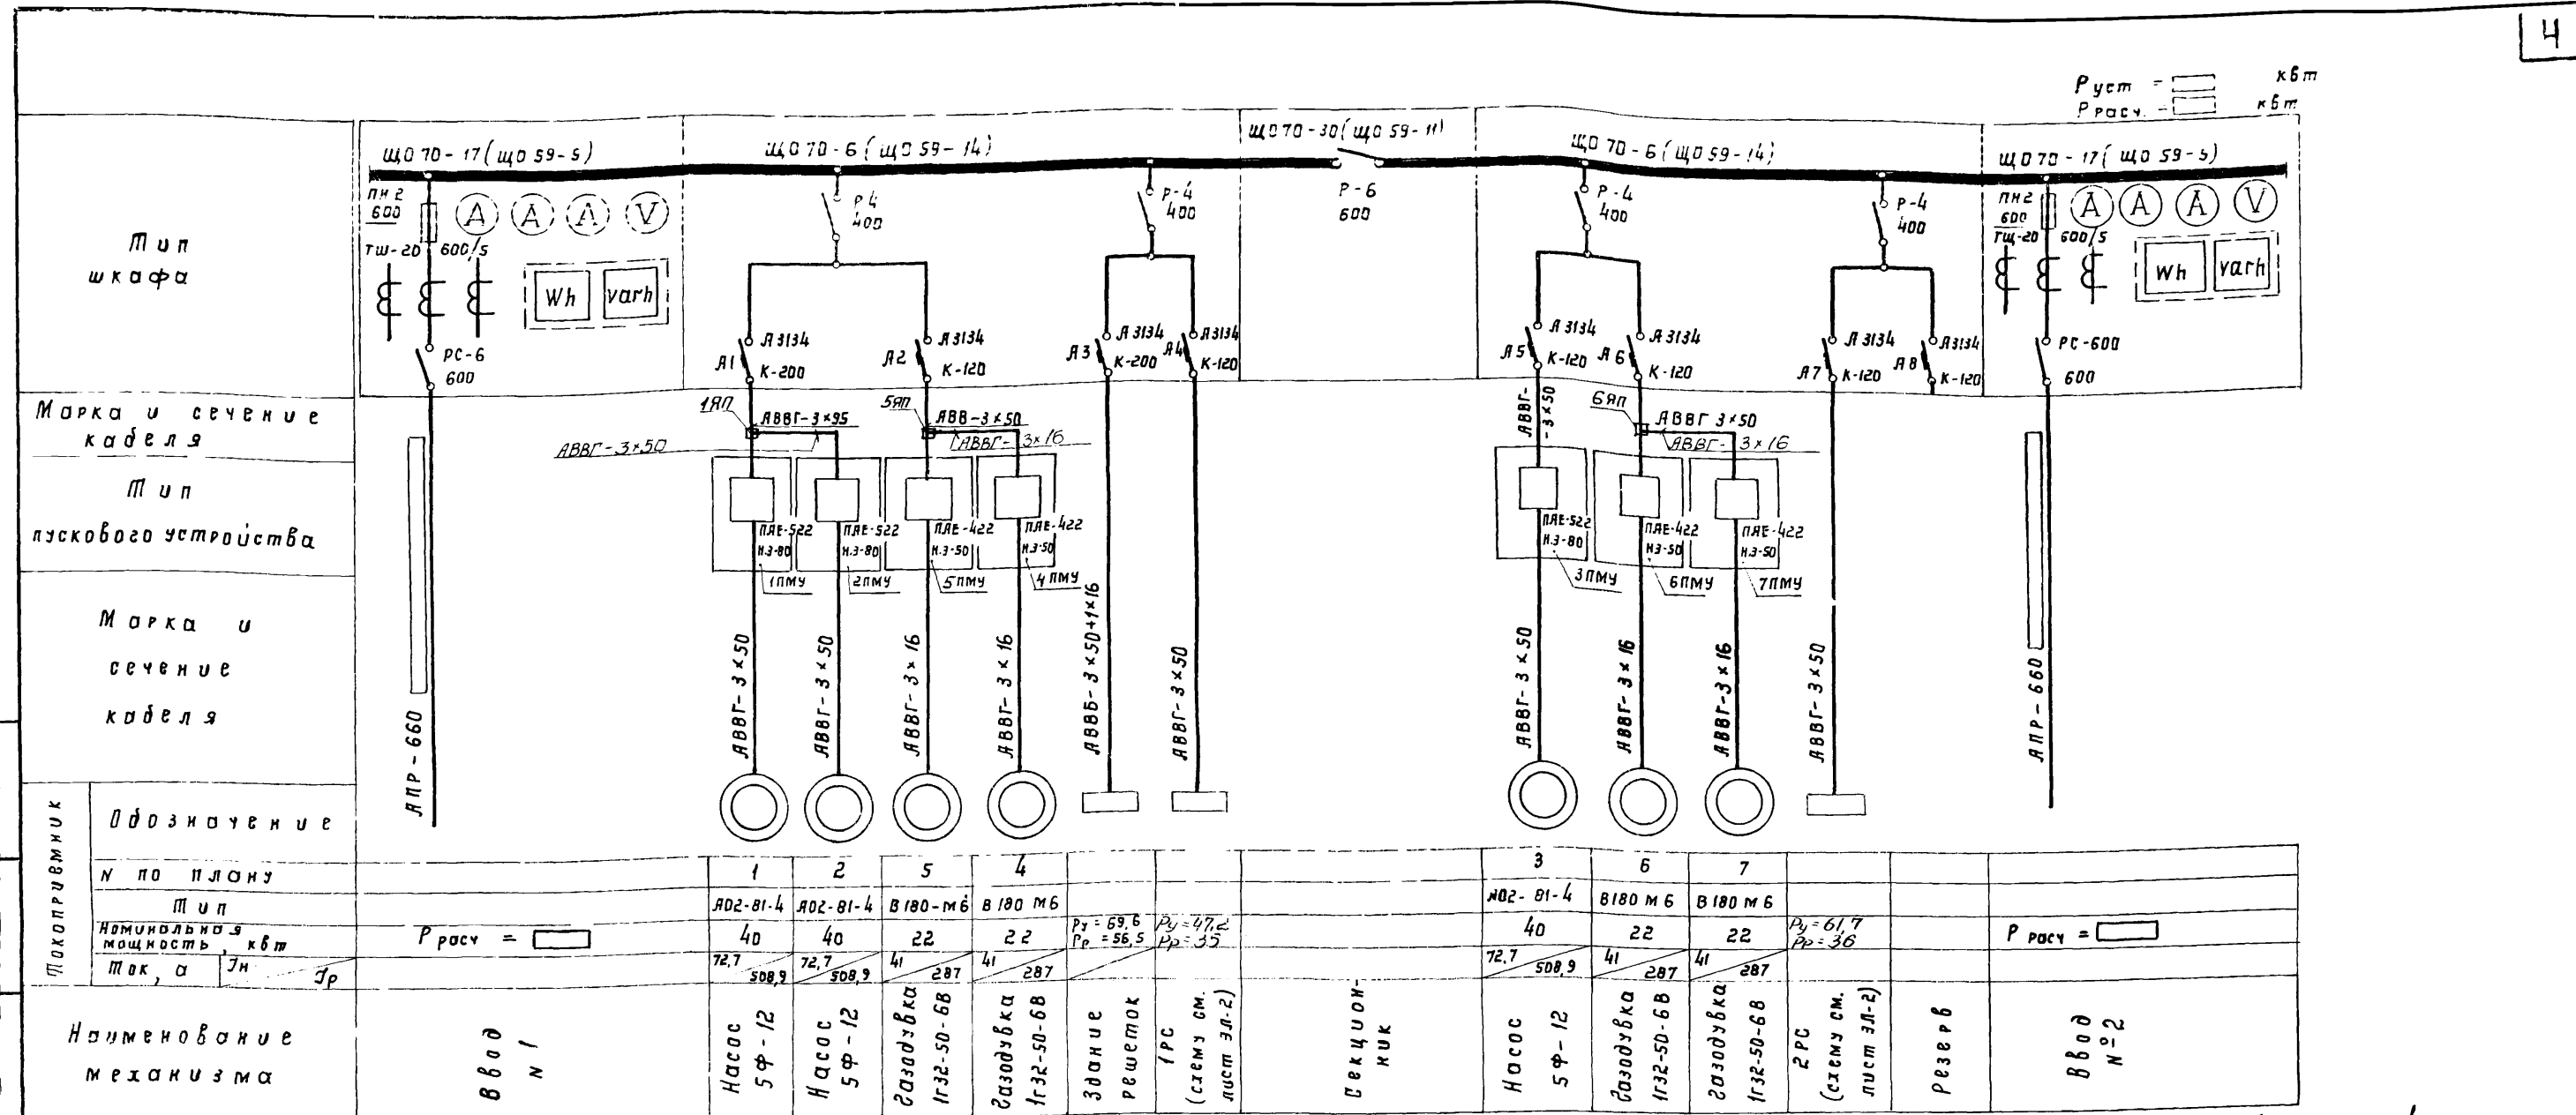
4

$P_{уст}$ = [ ] кВт
$P_{расч}$ = [ ] кВт

Тип шкафа

ЩО 70-17 (ЩО 59-5)
ПН2 600
ТШ-20 600/5
A A A V
Wh varh
РС-6 600

ЩО 70-6 (ЩО 59-14)
Р4 400
А1 А3134 К-200
А2 А3134 К-120
Р-4 400
А3 А3134 К-200
А4 А3134 К-120

ЩО 70-30 (ЩО 59-11)
Р-6 600

ЩО 70-6 (ЩО 59-14)
Р-4 400
А5 А3134 К-120
А6 А3134 К-120
Р-4 400
А7 А3134 К-120
А8 А3134 К-120

ЩО 70-17 (ЩО 59-5)
ПН2 600
ТШ-20 600/5
A A A V
Wh varh
РС-600 600

Марка и сечение кабеля

1ЯП АВВГ-3×95
АВВГ-3×50
5ЯП АВВ-3×50
АВВГ-3×16
АВВГ-3×50
6ЯП АВВГ 3×50
АВВГ-3×16

Тип пускового устройства

ПАЕ-522 Н.З-80 1ПМУ
ПАЕ-522 Н.З-80 2ПМУ
ПАЕ-422 Н.З-50 5ПМУ
ПАЕ-422 Н.З-50 4ПМУ
ПАЕ-522 Н.З-80 3ПМУ
ПАЕ-422 Н.З-50 6ПМУ
ПАЕ-422 Н.З-50 7ПМУ

Марка и сечение кабеля

АПР-660
АВВГ-3×50
АВВГ-3×50
АВВГ-3×16
АВВГ-3×16
АВВБ-3×50+1×16
АВВГ-3×50
АВВГ-3×50
АВВГ-3×16
АВВГ-3×16
АВВГ-3×50
АПР-660

Токоприемник

Обозначение

| N по плану | | 1 | 2 | 5 | 4 | | | | 3 | 6 | 7 | | | |
|---|---|---|---|---|---|---|---|---|---|---|---|---|---|---|
| Тип | | АО2-81-4 | АО2-81-4 | В180-М6 | В180 М6 | | | | АО2-81-4 | В180 М6 | В180 М6 | | | |
| Номинальная мощность, кВт | $P_{расч}$ = [ ] | 40 | 40 | 22 | 22 | $P_у$ = 69,6 $P_р$ = 56,5 | $P_у$ = 47,2 $P_р$ = 35 | | 40 | 22 | 22 | $P_у$ = 61,7 $P_р$ = 36 | | $P_{расч}$ = [ ] |
| Ток, а Ін / Ір | | 72,7 / 508,9 | 72,7 / 508,9 | 41 / 287 | 41 / 287 | | | | 72,7 / 508,9 | 41 / 287 | 41 / 287 | | | |
| Наименование механизма | Ввод N 1 | Насос 5Ф-12 | Насос 5Ф-12 | Газодувка 1Г32-50-6В | Газодувка 1Г32-50-6В | Здание решеток | 1РС (схему см. лист ЭЛ-2) | Секционник | Насос 5Ф-12 | Газодувка 1Г32-50-6В | Газодувка 1Г32-50-6В | 2РС (схему см. лист ЭЛ-2) | Резерв | Ввод N°2 |